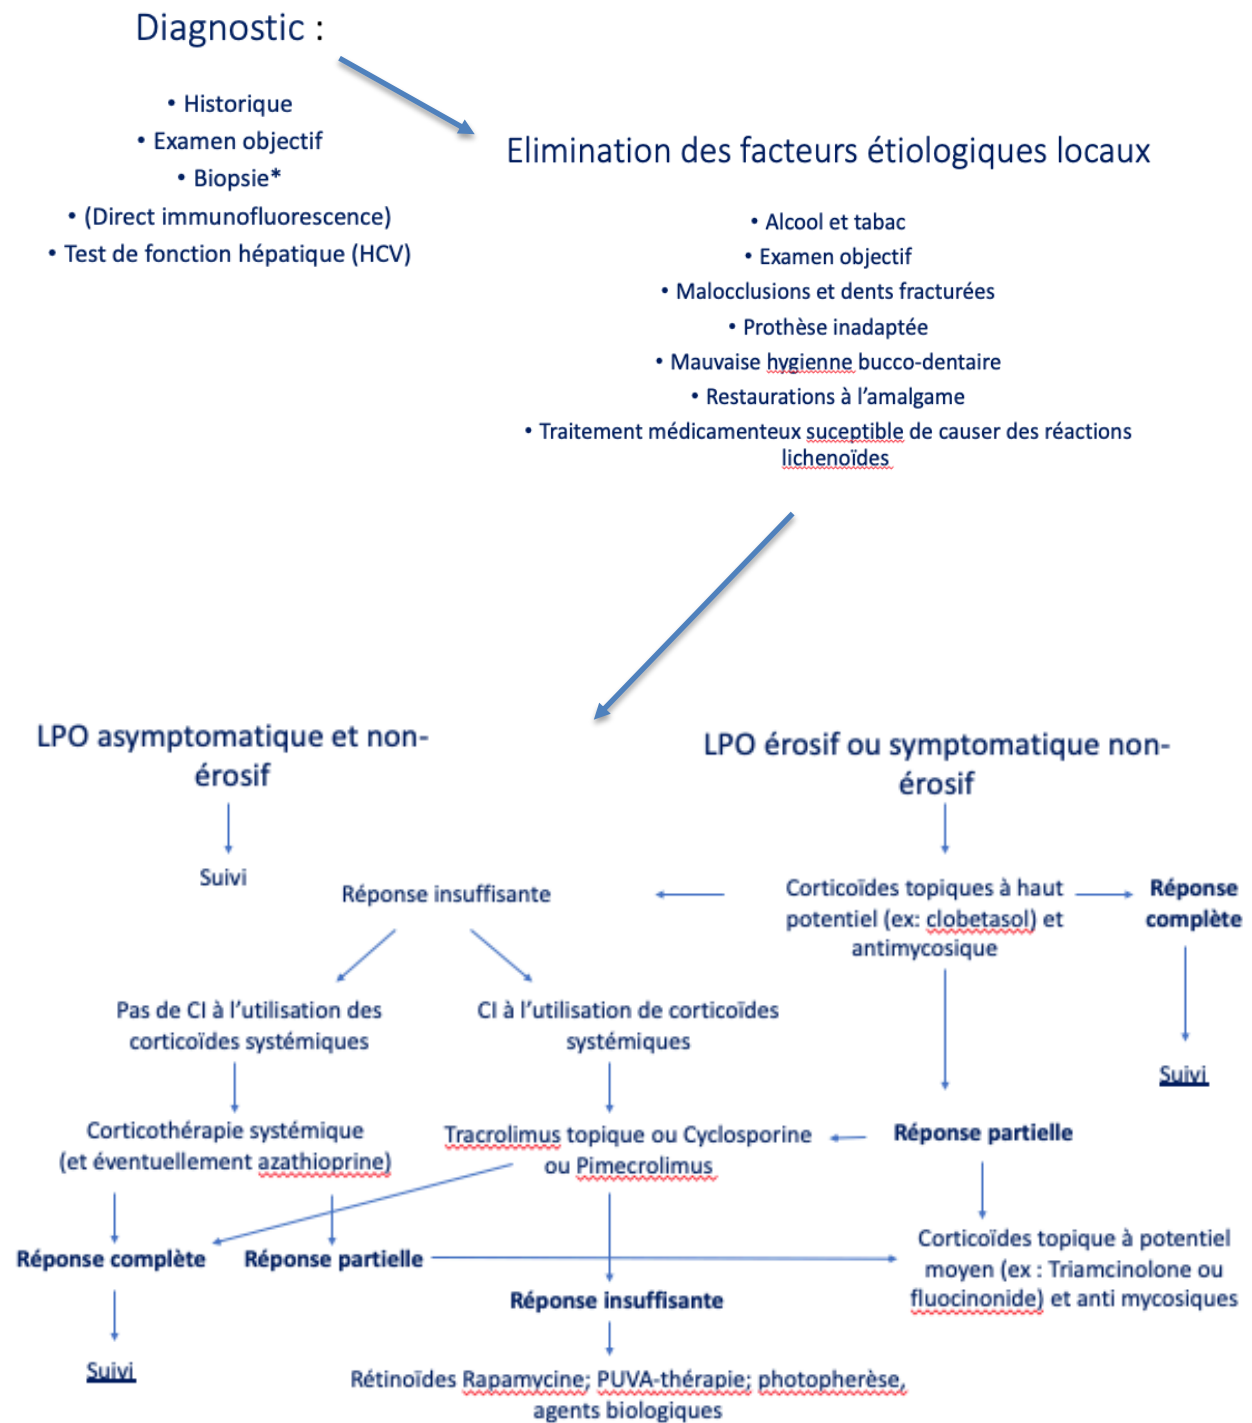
Diagnostic :

• Historique
• Examen objectif
• Biopsie*
• (Direct immunofluorescence)
• Test de fonction hépatique (HCV)

Elimination des facteurs étiologiques locaux

• Alcool et tabac
• Examen objectif
• Malocclusions et dents fracturées
• Prothèse inadaptée
• Mauvaise hygienne bucco-dentaire
• Restaurations à l'amalgame
• Traitement médicamenteux suceptible de causer des réactions lichenoïdes

LPO asymptomatique et non-érosif

Suivi

LPO érosif ou symptomatique non-érosif

Réponse insuffisante

Corticoïdes topiques à haut potentiel (ex: clobetasol) et antimycosique

Réponse complète

Pas de CI à l'utilisation des corticoïdes systémiques

CI à l'utilisation de corticoïdes systémiques

Suivi

Corticothérapie systémique (et éventuellement azathioprine)

Tracrolimus topique ou Cyclosporine ou Pimecrolimus

Réponse partielle

Réponse complète

Réponse partielle

Corticoïdes topique à potentiel moyen (ex : Triamcinolone ou fluocinonide) et anti mycosiques

Réponse insuffisante

Suivi

Rétinoïdes Rapamycine; PUVA-thérapie; photopherèse, agents biologiques